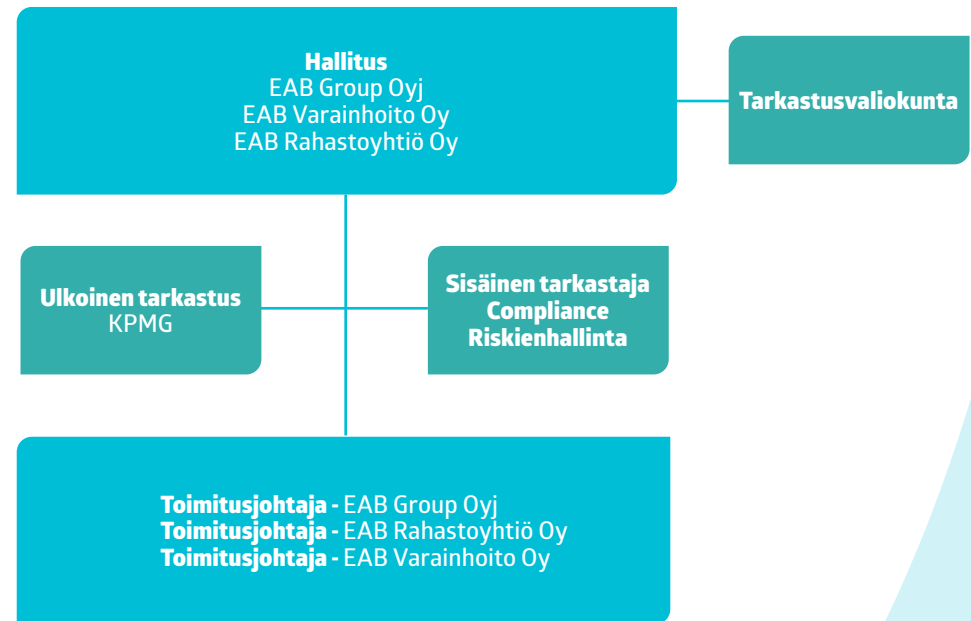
Hallitus
EAB Group Oyj
EAB Varainhoito Oy
EAB Rahastoyhtiö Oy

Tarkastusvaliokunta

Ulkoinen tarkastus
KPMG

Sisäinen tarkastaja
Compliance
Riskienhallinta

Toimitusjohtaja - EAB Group Oyj
Toimitusjohtaja - EAB Rahastoyhtiö Oy
Toimitusjohtaja - EAB Varainhoito Oy